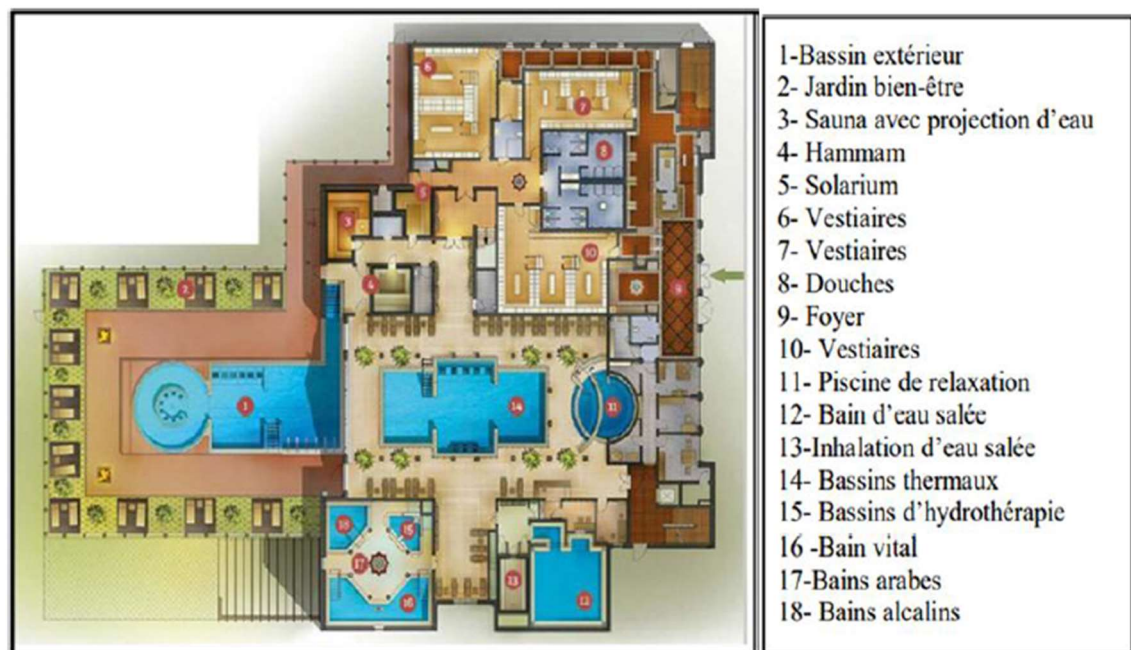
6
7
8
5
3
10
2
4
9
1
14
11
16
15
17
13
18
12

1-Bassin extérieur
2- Jardin bien-être
3- Sauna avec projection d'eau
4- Hammam
5- Solarium
6- Vestiaires
7- Vestiaires
8- Douches
9- Foyer
10- Vestiaires
11- Piscine de relaxation
12- Bain d'eau salée
13-Inhalation d'eau salée
14- Bassins thermaux
15- Bassins d'hydrothérapie
16 -Bain vital
17-Bains arabes
18- Bains alcalins